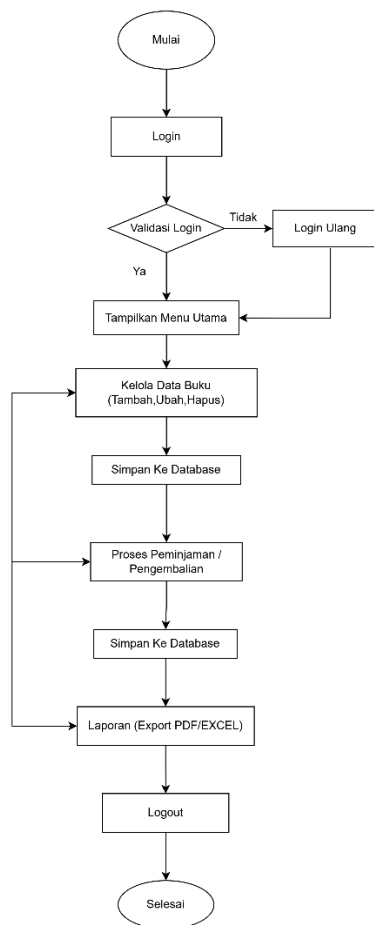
Mulai

Login

Validasi Login

Tidak

Login Ulang

Ya

Tampilkan Menu Utama

Kelola Data Buku (Tambah,Ubah,Hapus)

Simpan Ke Database

Proses Peminjaman / Pengembalian

Simpan Ke Database

Laporan (Export PDF/EXCEL)

Logout

Selesai